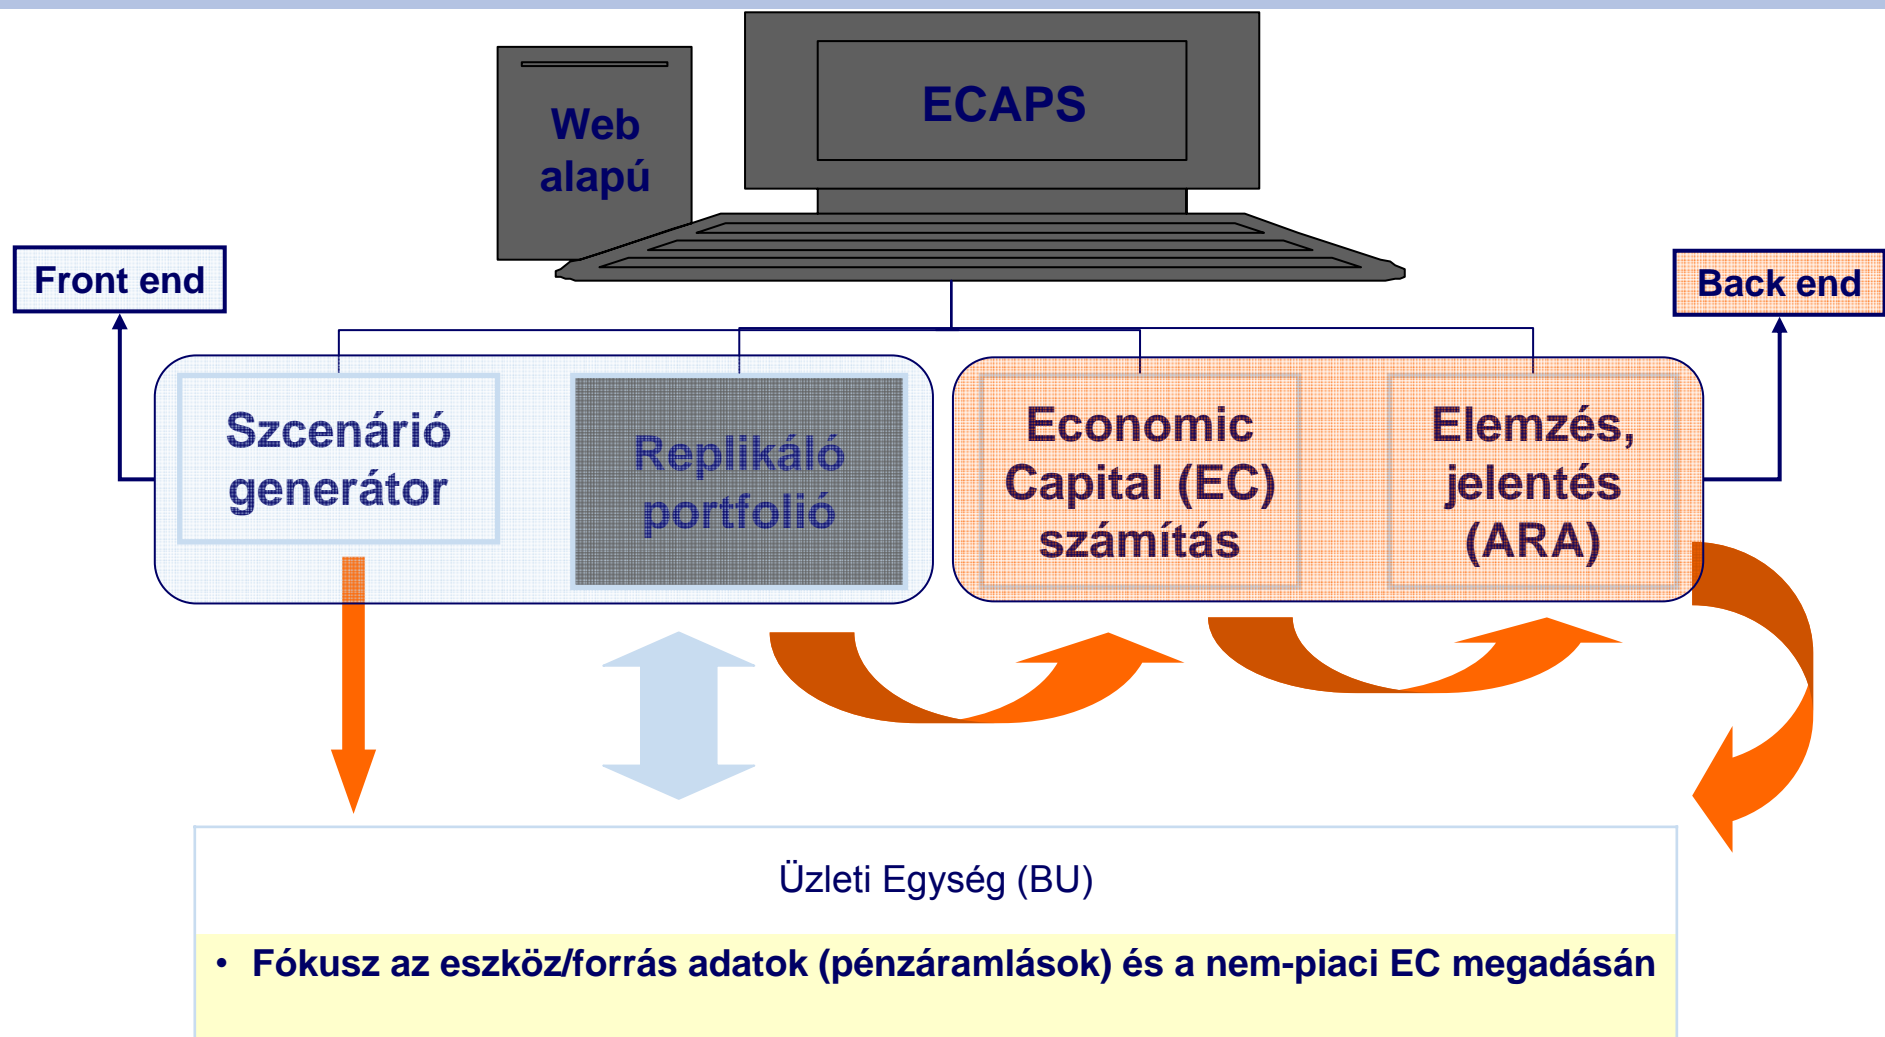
Web alapú

ECAPS

Front end

Back end

Szcenárió generátor

Replikáló portfolió

Economic Capital (EC) számítás

Elemzés, jelentés (ARA)

Üzleti Egység (BU)

• Fókusz az eszköz/forrás adatok (pénzáramlások) és a nem-piaci EC megadásán